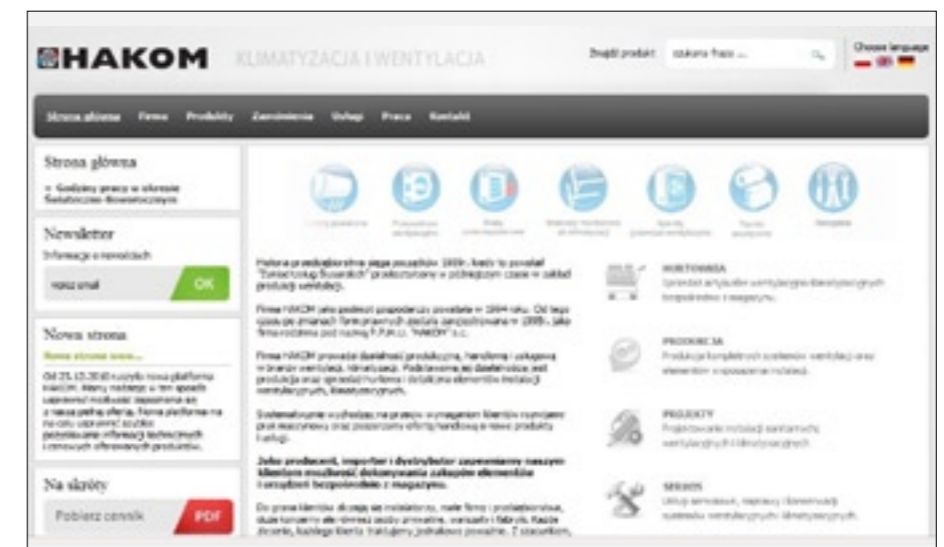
HAKOM KLIMATYZACJA I WENTYLACJA

Znajdź produkt: szukana fraza ...

Choose language

Strona główna Firma Produkty Zamówienia Usługi Praca Kontakt

Strona główna

» Godziny pracy w okresie Świąteczno-Noworocznym

Newsletter

Informacje o nowościach

Twój email

OK

Nowa strona

Nowa strona www...

Od 25.10.2010 ruszyła nowa platforma HAKOM. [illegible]

Na skróty

Pobierz cennik

PDF

Historia przedsiębiorstwa sięga początków 1989r. Kiedy to powstał "Zakład Usług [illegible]" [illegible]

Firma HAKOM jako podmiot gospodarczy powstała w 1994 roku. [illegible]

Firma HAKOM prowadzi działalność produkcyjną, handlową i usługową w branży wentylacji, klimatyzacji. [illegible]

Systematycznie wychodzimy na przeciw wymaganiom klientów rozszerzając asortyment oraz poszerzamy ofertę handlową o nowe produkty i usługi.

Jako producent, importer i dystrybutor zapewniamy naszym klientom możliwość dokonywania zakupów elementów i urządzeń bezpośrednio z magazynu.

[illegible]

HURTOWNIA
Sprzedaż artykułów wentylacyjno-klimatyzacyjnych bezpośrednio z magazynu.

PRODUKCJA
Produkcja kompletnych systemów wentylacji oraz elementów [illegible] instalacji.

PROJEKTY
Projektowanie instalacji sanitarnych, wentylacyjnych i klimatyzacyjnych.

SERWIS
Usługi serwisowe, naprawy i konserwacji systemów wentylacyjnych, klimatyzacyjnych.